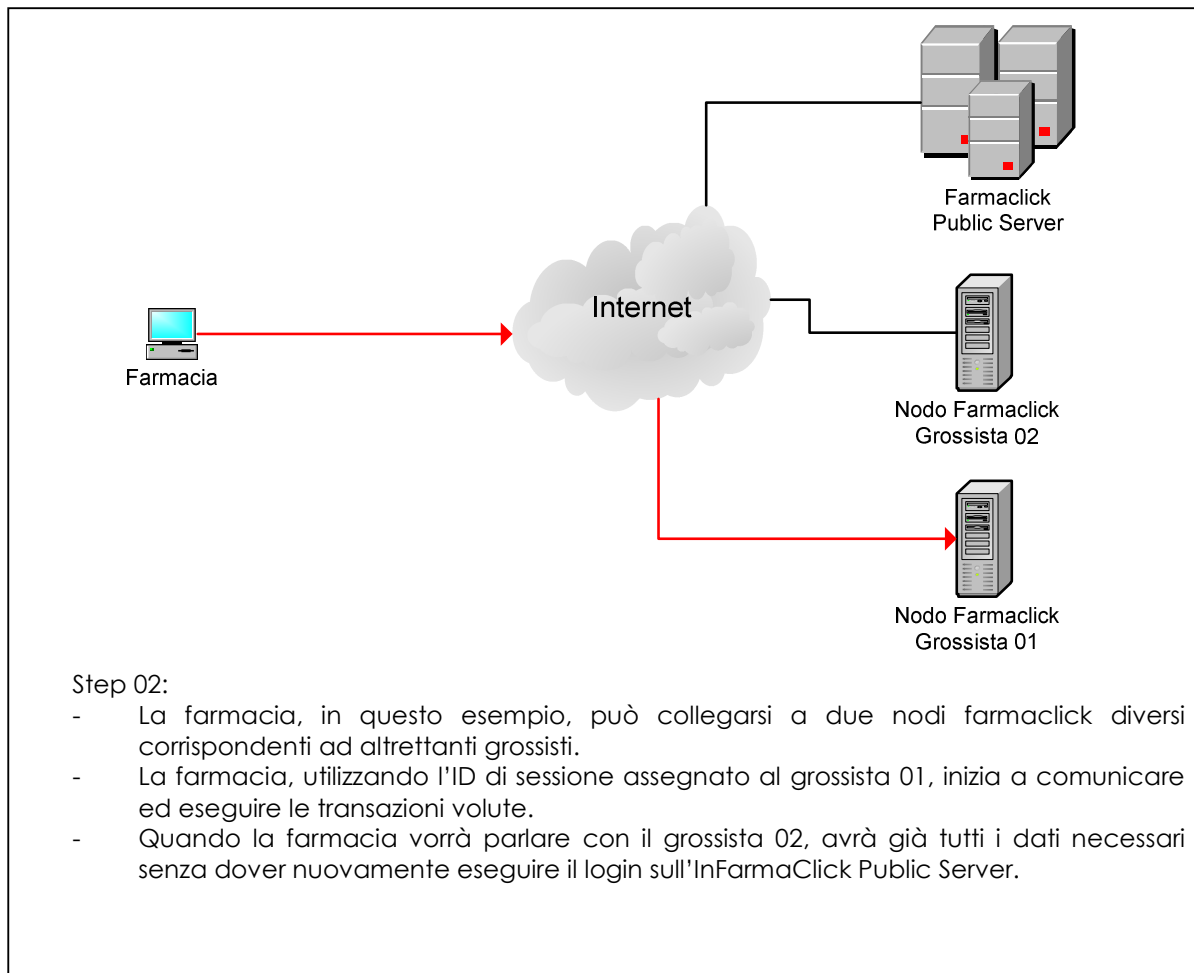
Farmaclick
Public Server

Internet

Farmacia

Nodo Farmaclick
Grossista 02

Nodo Farmaclick
Grossista 01

Step 02:
- La farmacia, in questo esempio, può collegarsi a due nodi farmaclick diversi corrispondenti ad altrettanti grossisti.
- La farmacia, utilizzando l'ID di sessione assegnato al grossista 01, inizia a comunicare ed eseguire le transazioni volute.
- Quando la farmacia vorrà parlare con il grossista 02, avrà già tutti i dati necessari senza dover nuovamente eseguire il login sull'InFarmaClick Public Server.